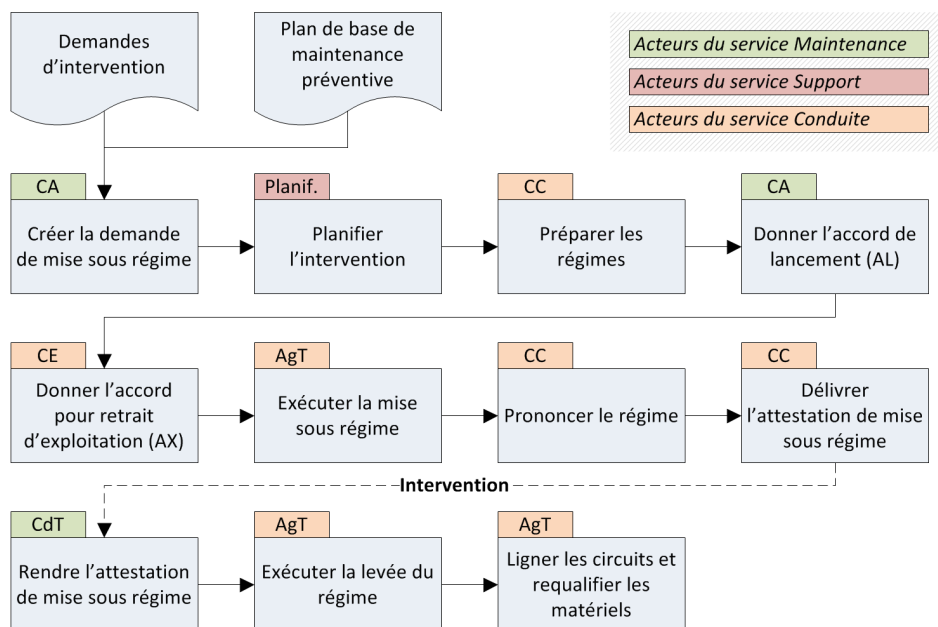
Demandes d’intervention

Plan de base de maintenance préventive

Acteurs du service Maintenance

Acteurs du service Support

Acteurs du service Conduite

CA
Créer la demande de mise sous régime

Planif.
Planifier l’intervention

CC
Préparer les régimes

CA
Donner l’accord de lancement (AL)

CE
Donner l’accord pour retrait d’exploitation (AX)

AgT
Exécuter la mise sous régime

CC
Prononcer le régime

CC
Délivrer l’attestation de mise sous régime

Intervention

CdT
Rendre l’attestation de mise sous régime

AgT
Exécuter la levée du régime

AgT
Ligner les circuits et requalifier les matériels